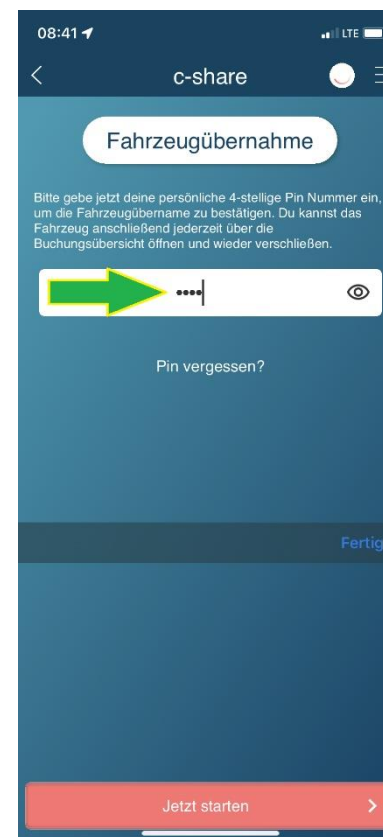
08:41

LTE

c-share

Fahrzeugübernahme

Bitte gebe jetzt deine persönliche 4-stellige Pin Nummer ein, um die Fahrzeugübername zu bestätigen. Du kannst das Fahrzeug anschließend jederzeit über die Buchungsübersicht öffnen und wieder verschließen.

••••

Pin vergessen?

Fertig

Jetzt starten